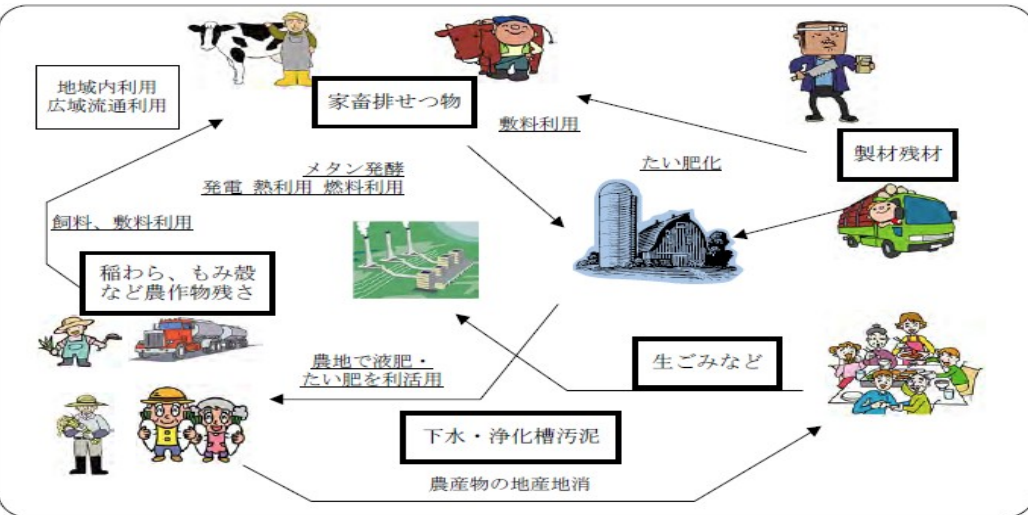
地域内利用
広域流通利用

家畜排せつ物

敷料利用

製材残材

たい肥化

メタン発酵
発電 熱利用 燃料利用

飼料、敷料利用

稲わら、もみ殻
など農作物残さ

農地で液肥・
たい肥を利活用

生ごみなど

下水・浄化槽汚泥

農産物の地産地消